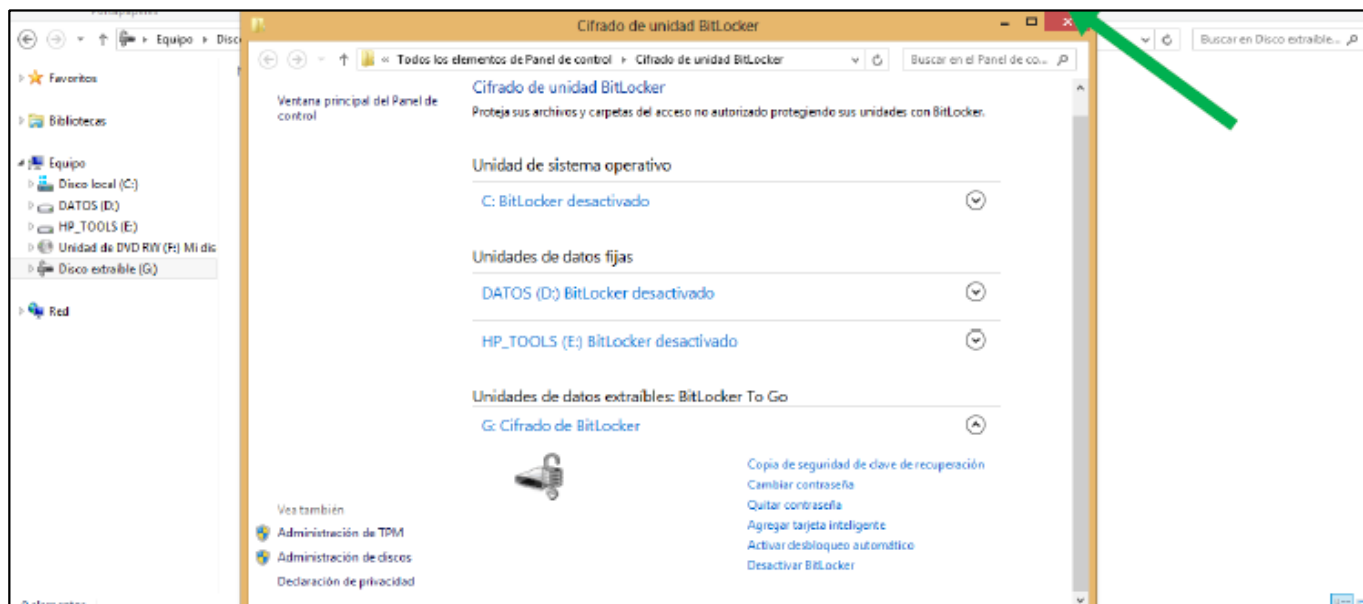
Cifrado de unidad BitLocker

Equipo › Disc

Buscar en Disco extraíble...

Favoritos

Bibliotecas

Equipo
Disco local (C:)
DATOS (D:)
HP_TOOLS (E:)
Unidad de DVD RW (F:) Mi dis
Disco extraíble (G:)

Red

« Todos los elementos de Panel de control › Cifrado de unidad BitLocker

Buscar en el Panel de co...

Ventana principal del Panel de control

Cifrado de unidad BitLocker

Proteja sus archivos y carpetas del acceso no autorizado protegiendo sus unidades con BitLocker.

Unidad de sistema operativo

C: BitLocker desactivado

Unidades de datos fijas

DATOS (D:) BitLocker desactivado

HP_TOOLS (E:) BitLocker desactivado

Unidades de datos extraíbles: BitLocker To Go

G: Cifrado de BitLocker

Copia de seguridad de clave de recuperación
Cambiar contraseña
Quitar contraseña
Agregar tarjeta inteligente
Activar desbloqueo automático
Desactivar BitLocker

Vea también
Administración de TPM
Administración de discos
Declaración de privacidad